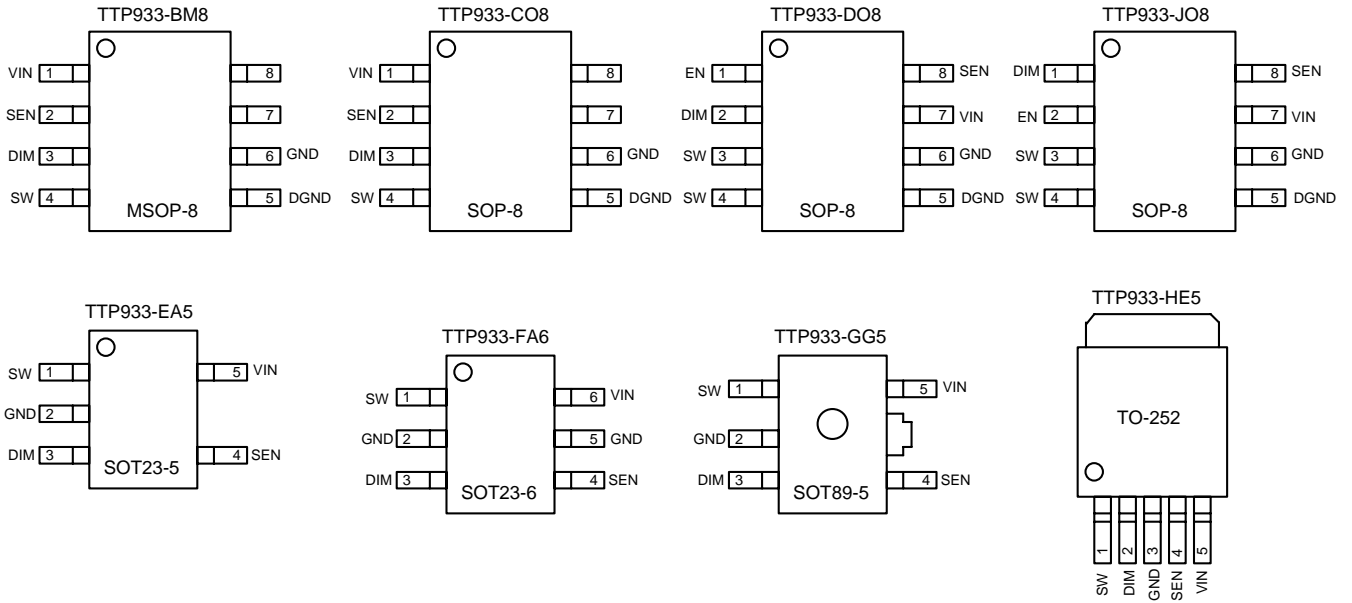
TTP933-BM8

VIN 1
SEN 2
DIM 3
SW 4
8
7
6 GND
5 DGND
MSOP-8

TTP933-CO8

VIN 1
SEN 2
DIM 3
SW 4
8
7
6 GND
5 DGND
SOP-8

TTP933-DO8

EN 1
DIM 2
SW 3
SW 4
8 SEN
7 VIN
6 GND
5 DGND
SOP-8

TTP933-JO8

DIM 1
EN 2
SW 3
SW 4
8 SEN
7 VIN
6 GND
5 DGND
SOP-8

TTP933-EA5

SW 1
GND 2
DIM 3
5 VIN
4 SEN
SOT23-5

TTP933-FA6

SW 1
GND 2
DIM 3
6 VIN
5 GND
4 SEN
SOT23-6

TTP933-GG5

SW 1
GND 2
DIM 3
5 VIN
4 SEN
SOT89-5

TTP933-HE5

TO-252

1 SW
2 DIM
3 GND
4 SEN
5 VIN